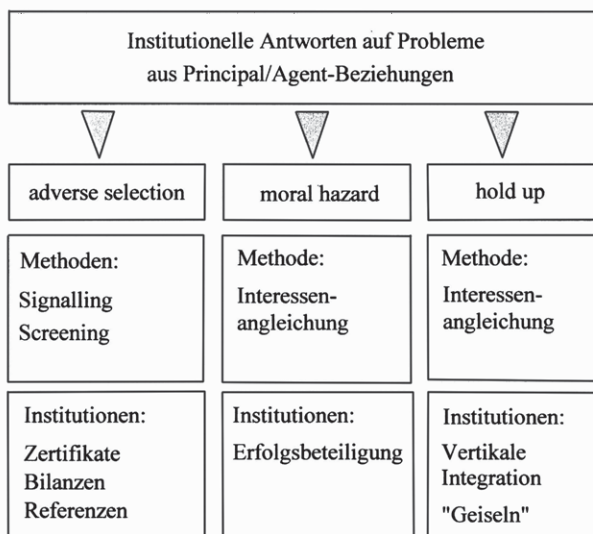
Institutionelle Antworten auf Probleme aus Principal/Agent-Beziehungen

adverse selection

Methoden:
Signalling
Screening

Institutionen:
Zertifikate
Bilanzen
Referenzen

moral hazard

Methode:
Interessenangleichung

Institutionen:
Erfolgsbeteiligung

hold up

Methode:
Interessenangleichung

Institutionen:
Vertikale Integration
"Geiseln"